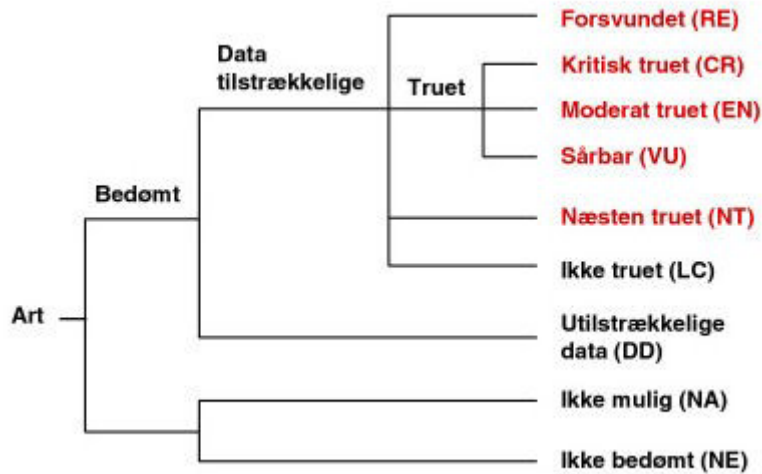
Art

Bedømt

Data tilstrækkelige

Truet

Forsvundet (RE)

Kritisk truet (CR)

Moderat truet (EN)

Sårbar (VU)

Næsten truet (NT)

Ikke truet (LC)

Utilstrækkelige data (DD)

Ikke mulig (NA)

Ikke bedømt (NE)